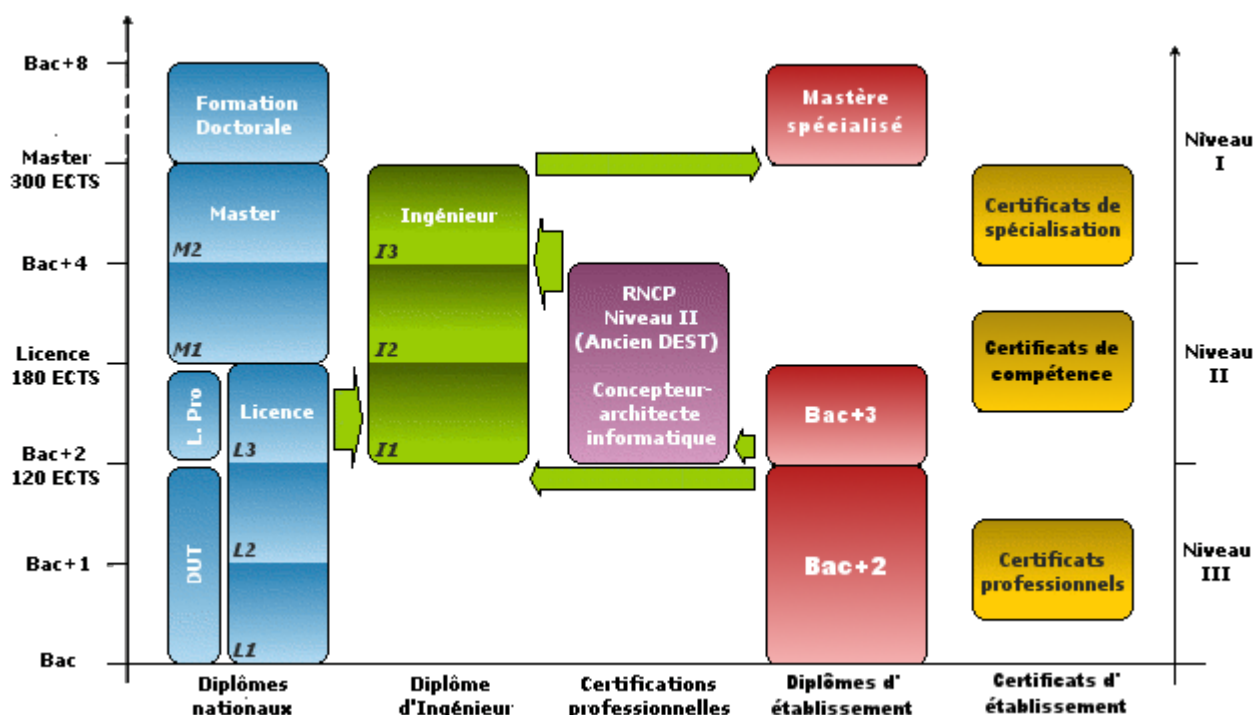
Bac+8

Master
300 ECTS

Bac+4

Licence
180 ECTS

Bac+2
120 ECTS

Bac+1

Bac

Formation Doctorale

Master

M2

M1

L. Pro

Licence

L3

DUT

L2

L1

Ingénieur

I3

I2

I1

RNCP
Niveau II
(Ancien DEST)

Concepteur-architecte informatique

Mastère spécialisé

Bac+3

Bac+2

Certificats de spécialisation

Certificats de compétence

Certificats professionnels

Niveau I

Niveau II

Niveau III

Diplômes nationaux

Diplôme d'Ingénieur

Certifications professionnelles

Diplômes d' établissement

Certificats d' établissement